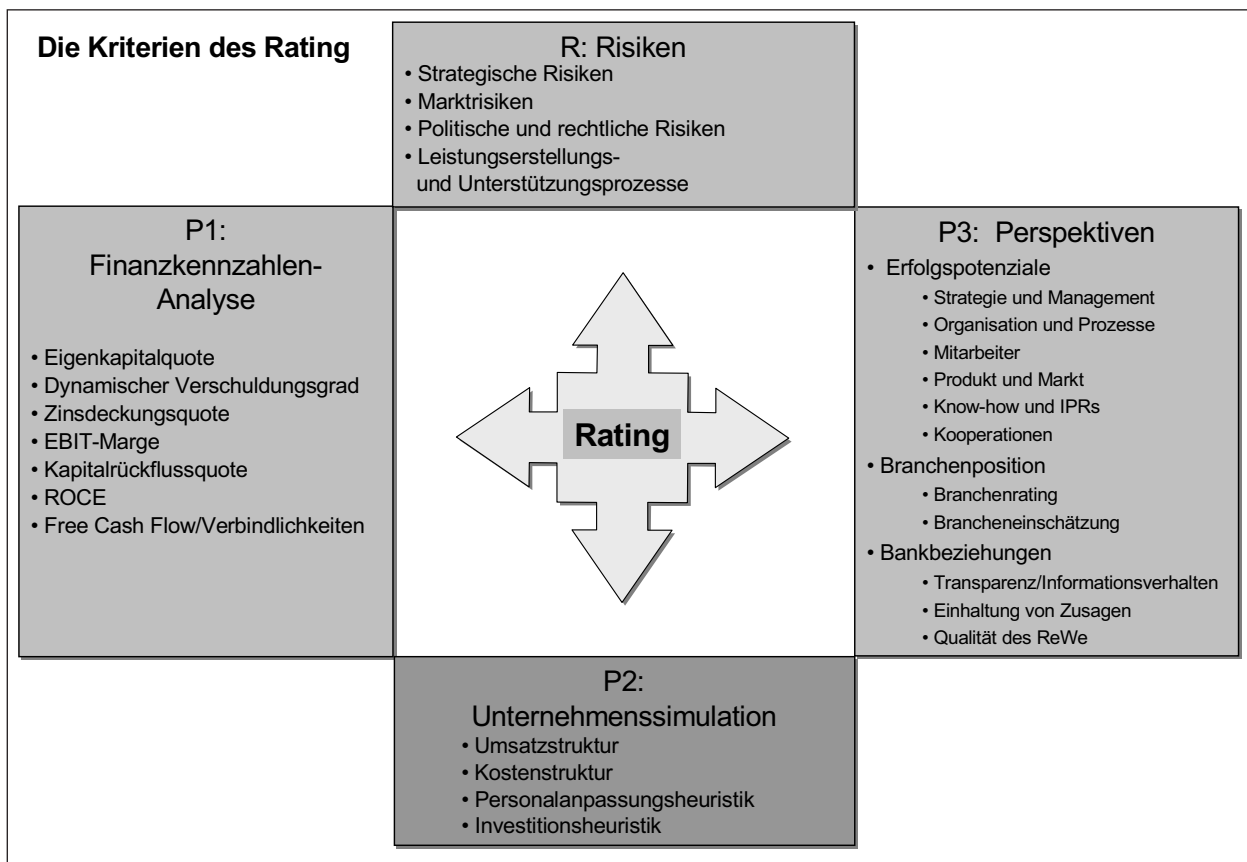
Die Kriterien des Rating

R: Risiken
• Strategische Risiken
• Marktrisiken
• Politische und rechtliche Risiken
• Leistungserstellungs- und Unterstützungsprozesse

P1: Finanzkennzahlen-Analyse
• Eigenkapitalquote
• Dynamischer Verschuldungsgrad
• Zinsdeckungsquote
• EBIT-Marge
• Kapitalrückflussquote
• ROCE
• Free Cash Flow/Verbindlichkeiten

Rating

P3: Perspektiven
• Erfolgspotenziale
• Strategie und Management
• Organisation und Prozesse
• Mitarbeiter
• Produkt und Markt
• Know-how und IPRs
• Kooperationen
• Branchenposition
• Branchenrating
• Brancheneinschätzung
• Bankbeziehungen
• Transparenz/Informationsverhalten
• Einhaltung von Zusagen
• Qualität des ReWe

P2: Unternehmenssimulation
• Umsatzstruktur
• Kostenstruktur
• Personalanpassungsheuristik
• Investitionsheuristik